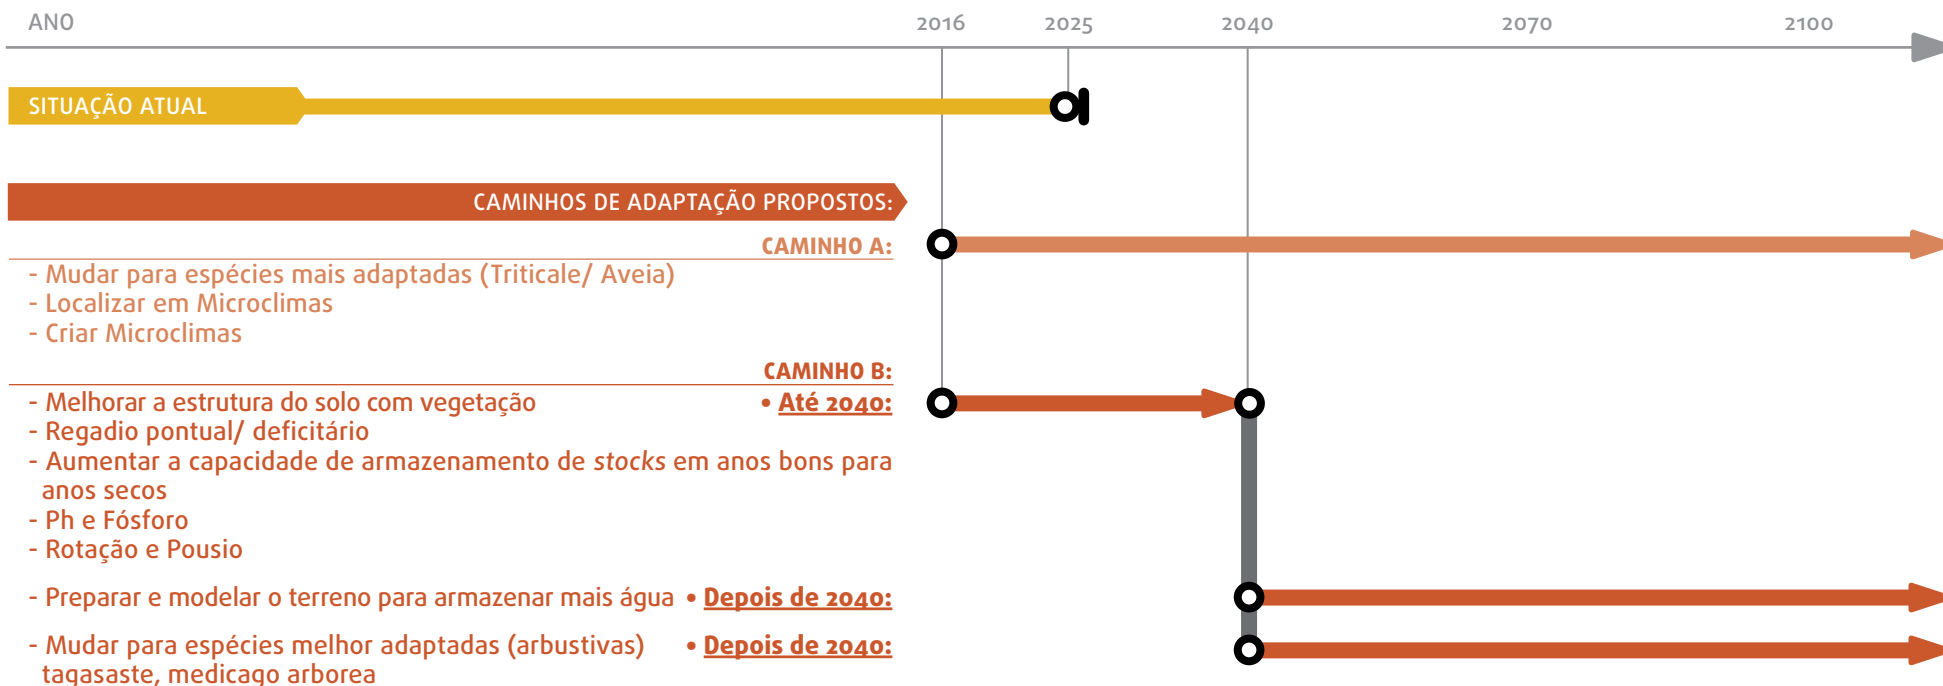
ANO

2016 2025 2040 2070 2100

SITUAÇÃO ATUAL

CAMINHOS DE ADAPTAÇÃO PROPOSTOS:

CAMINHO A:

- Mudar para espécies mais adaptadas (Triticale/ Aveia)
- Localizar em Microclimas
- Criar Microclimas

CAMINHO B:

- Melhorar a estrutura do solo com vegetação • Até 2040:
- Regadio pontual/ deficitário
- Aumentar a capacidade de armazenamento de stocks em anos bons para anos secos
- Ph e Fósforo
- Rotação e Pousio

- Preparar e modelar o terreno para armazenar mais água • Depois de 2040:

- Mudar para espécies melhor adaptadas (arbustivas) • Depois de 2040:
tagasaste, medicago arborea